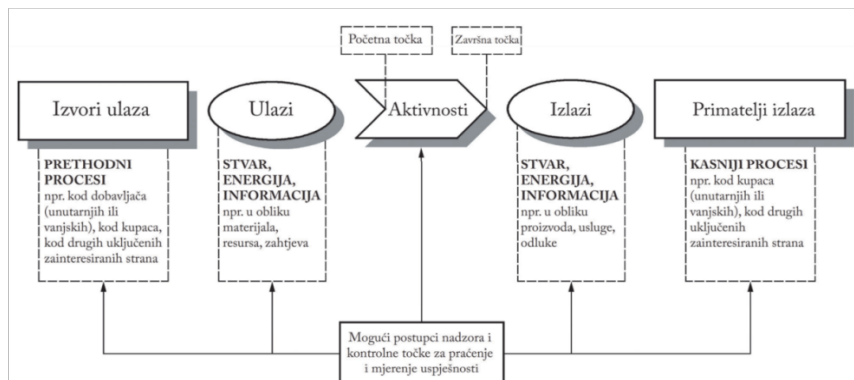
Početna točka

Završna točka

Izvori ulaza

Ulazi

Aktivnosti

Izlazi

Primatelji izlaza

PRETHODNI PROCESI
npr. kod dobavljača (unutarnjih ili vanjskih), kod kupaca, kod drugih uključenih zainteresiranih strana

STVAR, ENERGIJA, INFORMACIJA
npr. u obliku materijala, resursa, zahtjeva

STVAR, ENERGIJA, INFORMACIJA
npr. u obliku proizvoda, usluge, odluke

KASNIJI PROCESI
npr. kod kupaca (unutarnjih ili vanjskih), kod drugih uključenih zainteresiranih strana

Mogući postupci nadzora i kontrolne točke za praćenje i mjerenje uspješnosti